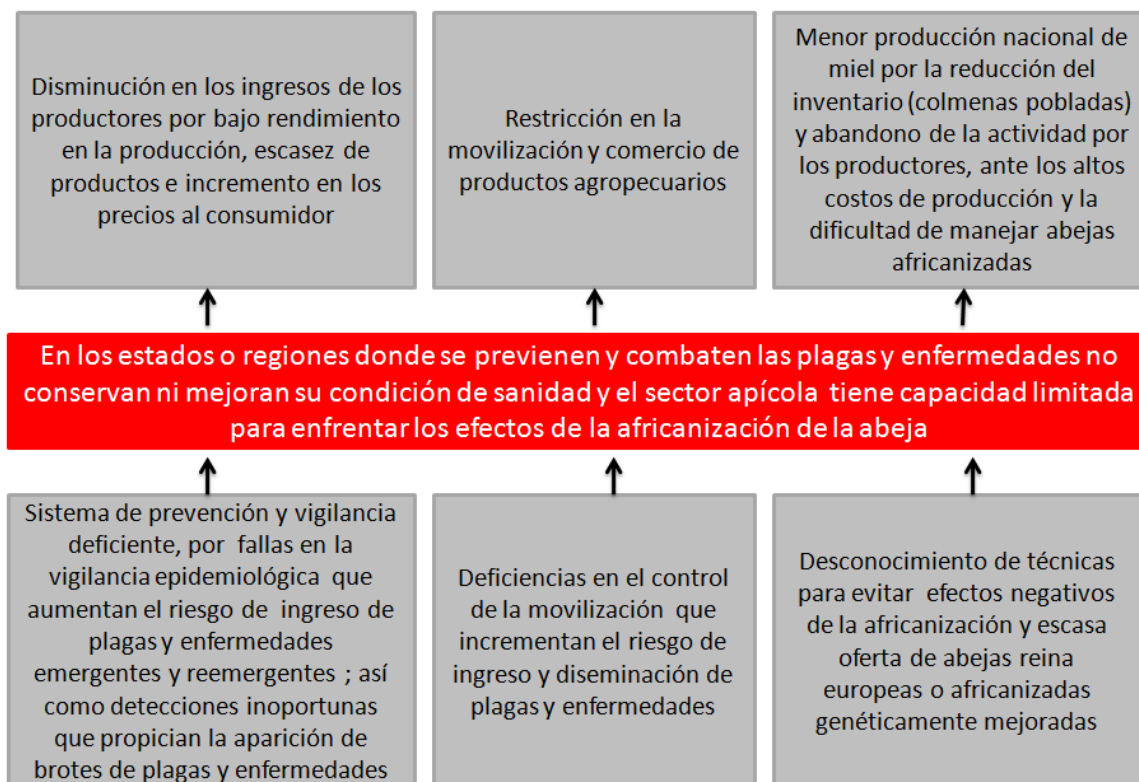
Disminución en los ingresos de los productores por bajo rendimiento en la producción, escasez de productos e incremento en los precios al consumidor

Restricción en la movilización y comercio de productos agropecuarios

Menor producción nacional de miel por la reducción del inventario (colmenas pobladas) y abandono de la actividad por los productores, ante los altos costos de producción y la dificultad de manejar abejas africanizadas

En los estados o regiones donde se previenen y combaten las plagas y enfermedades no conservan ni mejoran su condición de sanidad y el sector apícola tiene capacidad limitada para enfrentar los efectos de la africanización de la abeja

Sistema de prevención y vigilancia deficiente, por fallas en la vigilancia epidemiológica que aumentan el riesgo de ingreso de plagas y enfermedades emergentes y reemergentes ; así como detecciones inoportunas que propician la aparición de brotes de plagas y enfermedades

Deficiencias en el control de la movilización que incrementan el riesgo de ingreso y diseminación de plagas y enfermedades

Desconocimiento de técnicas para evitar efectos negativos de la africanización y escasa oferta de abejas reina europeas o africanizadas genéticamente mejoradas